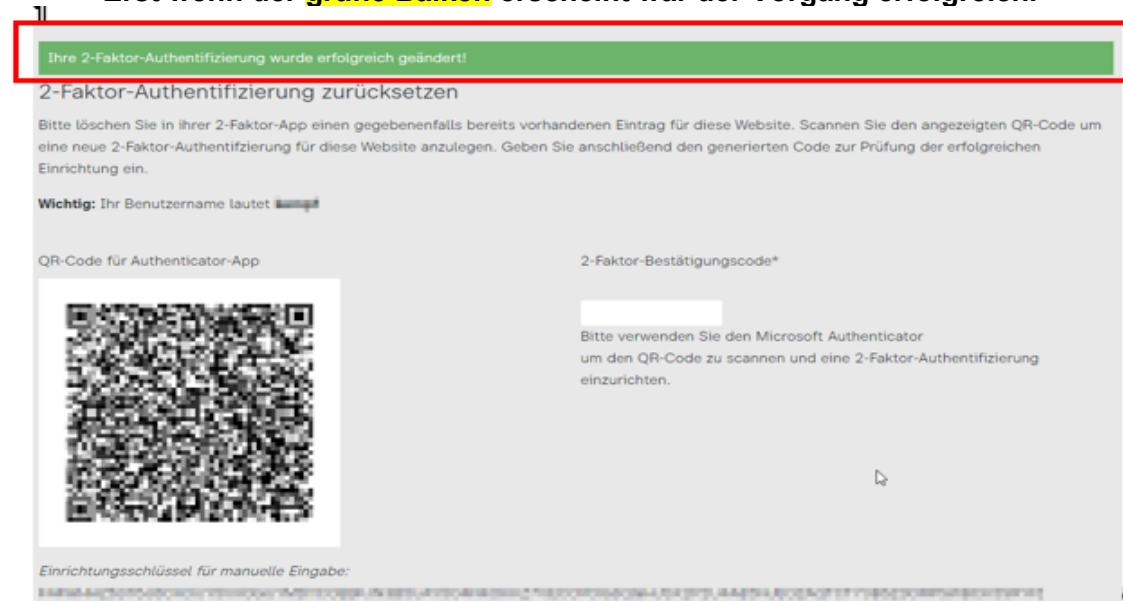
Erst wenn der grüne Balken erscheint war der Vorgang erfolgreich.

Ihre 2-Faktor-Authentifizierung wurde erfolgreich geändert!

2-Faktor-Authentifizierung zurücksetzen

Bitte löschen Sie in ihrer 2-Faktor-App einen gegebenenfalls bereits vorhandenen Eintrag für diese Website. Scannen Sie den angezeigten QR-Code um eine neue 2-Faktor-Authentifzierung für diese Website anzulegen. Geben Sie anschließend den generierten Code zur Prüfung der erfolgreichen Einrichtung ein.

Wichtig: Ihr Benutzername lautet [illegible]

QR-Code für Authenticator-App

2-Faktor-Bestätigungscode*

Bitte verwenden Sie den Microsoft Authenticator um den QR-Code zu scannen und eine 2-Faktor-Authentifizierung einzurichten.

Einrichtungsschlüssel für manuelle Eingabe:

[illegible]